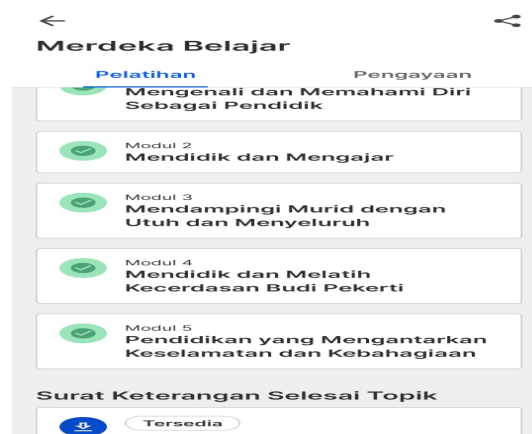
Merdeka Belajar

Pelatihan

Pengayaan

Mengenali dan Memahami Diri Sebagai Pendidik

Modul 2
Mendidik dan Mengajar

Modul 3
Mendampingi Murid dengan Utuh dan Menyeluruh

Modul 4
Mendidik dan Melatih Kecerdasan Budi Pekerti

Modul 5
Pendidikan yang Mengantarkan Keselamatan dan Kebahagiaan

Surat Keterangan Selesai Topik

Tersedia